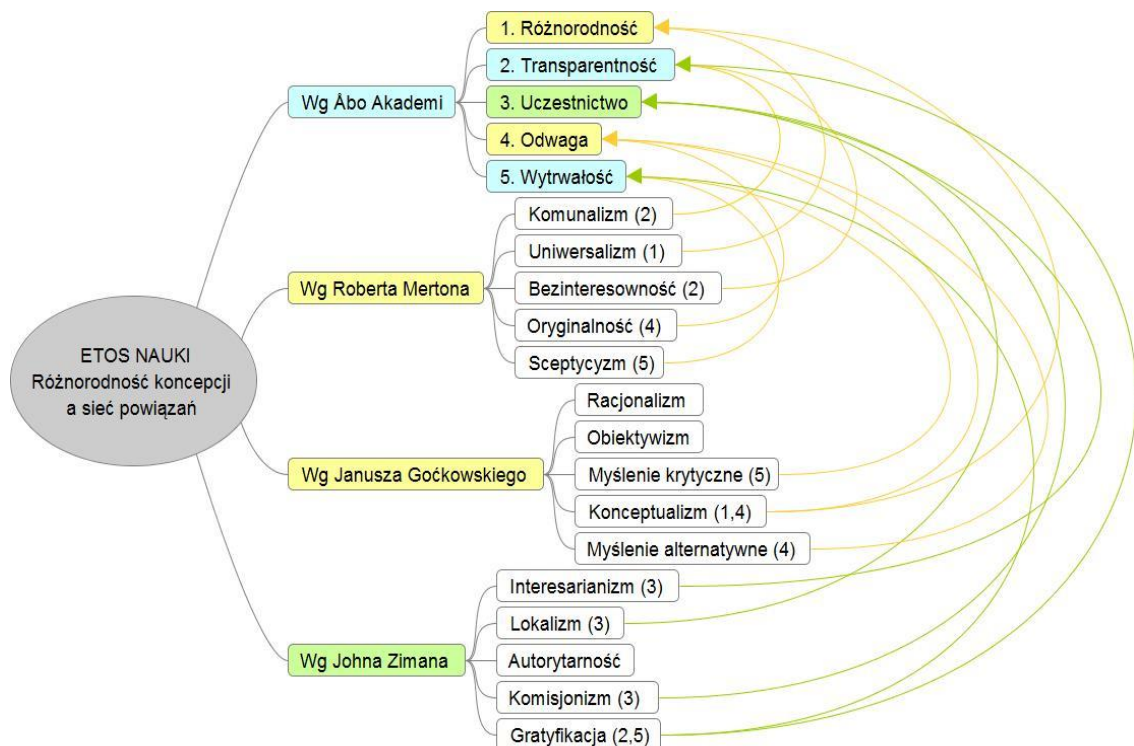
ETOS NAUKI
Różnorodność koncepcji a sieć powiązań

Wg Åbo Akademi
1. Różnorodność
2. Transparentność
3. Uczestnictwo
4. Odwaga
5. Wytrwałość

Wg Roberta Mertona
Komunalizm (2)
Uniwersalizm (1)
Bezinteresowność (2)
Oryginalność (4)
Sceptycyzm (5)

Wg Janusza Goćkowskiego
Racjonalizm
Obiektywizm
Myślenie krytyczne (5)
Konceptualizm (1,4)
Myślenie alternatywne (4)

Wg Johna Zimana
Interesarianizm (3)
Lokalizm (3)
Autorytarność
Komisjonizm (3)
Gratyfikacja (2,5)